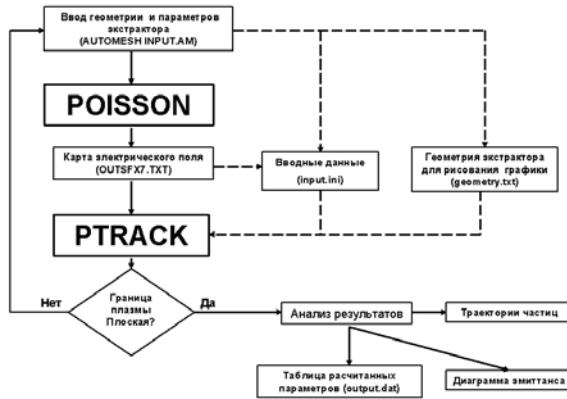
Ввод геометрии и параметров экстрактора (AUTOMESH INPUT.AM)

POISSON

Карта электрического поля (OUTSFX7.TXT)

Вводные данные (input.ini)

Геометрия экстрактора для рисования графики (geometry.txt)

PTRACK

Нет

Граница плазмы Плоская?

Да

Анализ результатов

Траектории частиц

Таблица расчитанных параметров (output.dat)

Диаграмма эмиттанса